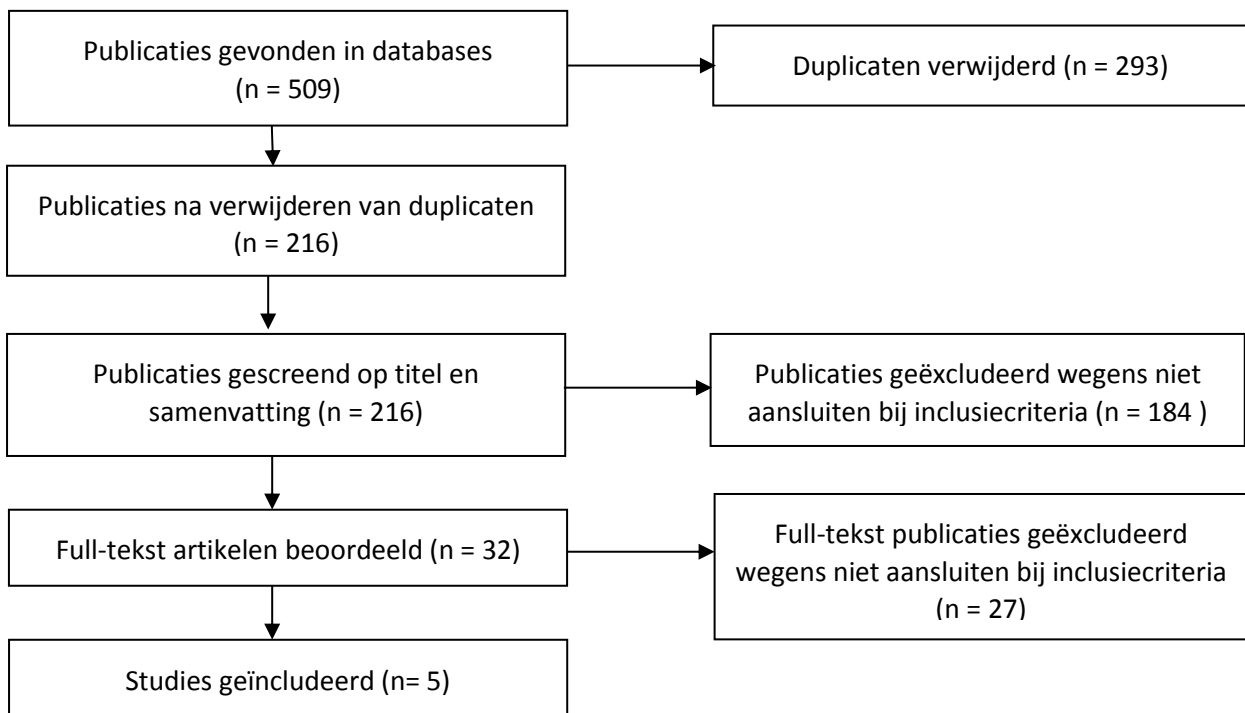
Publicaties gevonden in databases (n = 509)

Duplicaten verwijderd (n = 293)

Publicaties na verwijderen van duplicaten (n = 216)

Publicaties gescreend op titel en samenvatting (n = 216)

Publicaties geëxcludeerd wegens niet aansluiten bij inclusiecriteria (n = 184 )

Full-tekst artikelen beoordeeld (n = 32)

Full-tekst publicaties geëxcludeerd wegens niet aansluiten bij inclusiecriteria (n = 27)

Studies geïncludeerd (n= 5)